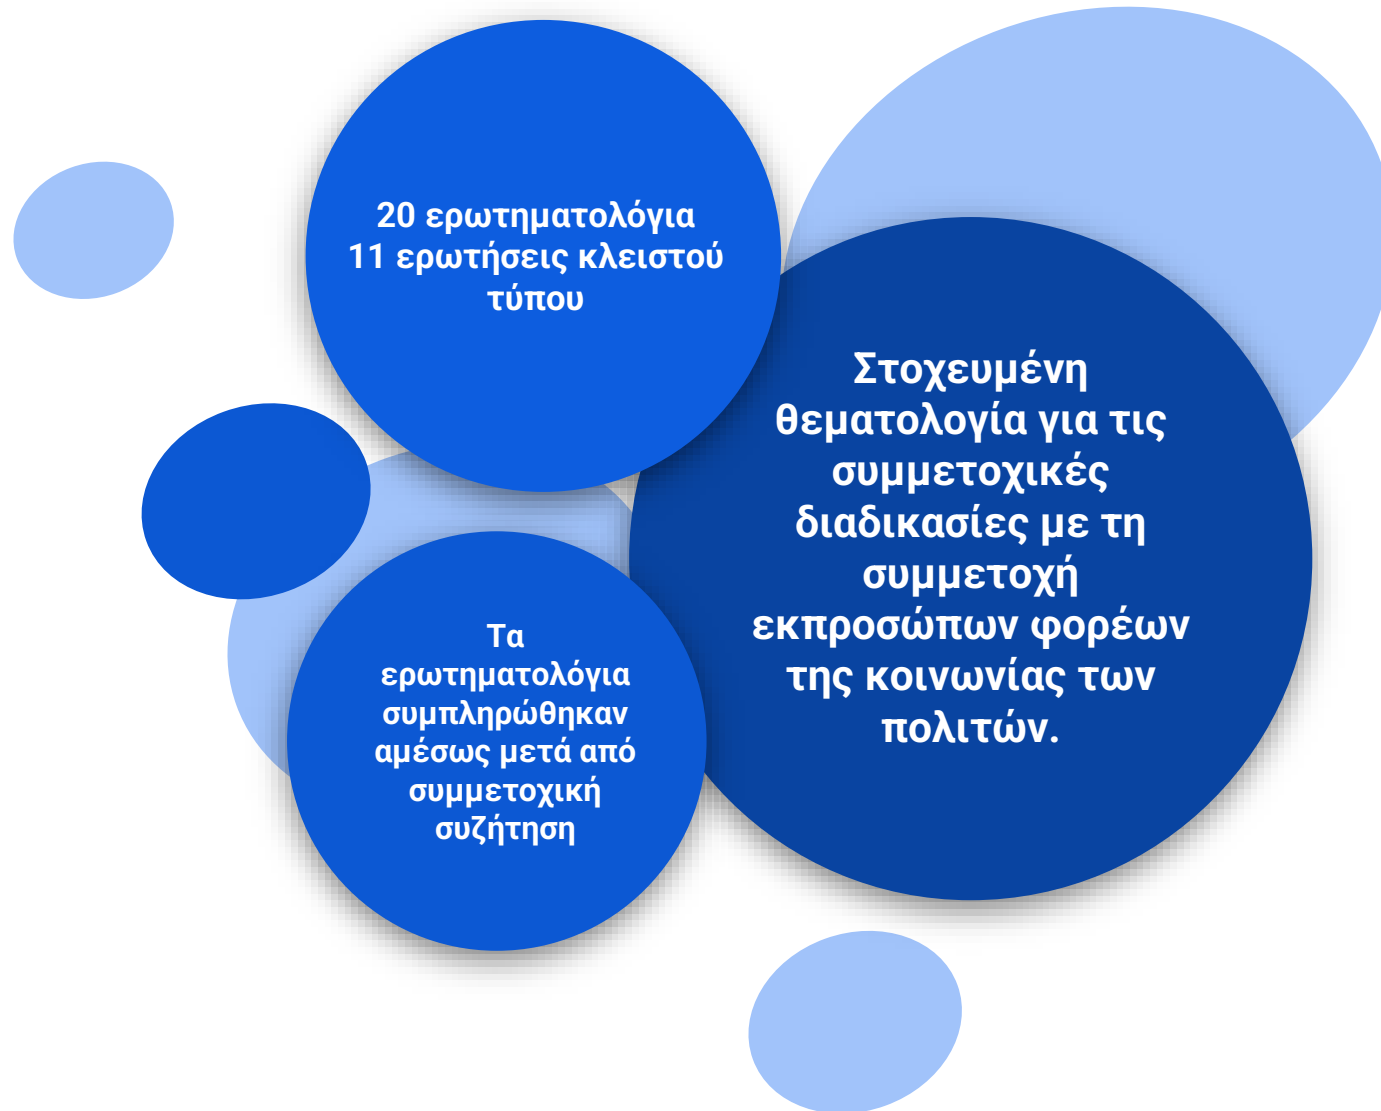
20 ερωτηματολόγια
11 ερωτήσεις κλειστού τύπου

Στοχευμένη θεματολογία για τις συμμετοχικές διαδικασίες με τη συμμετοχή εκπροσώπων φορέων της κοινωνίας των πολιτών.

Τα ερωτηματολόγια συμπληρώθηκαν αμέσως μετά από συμμετοχική συζήτηση